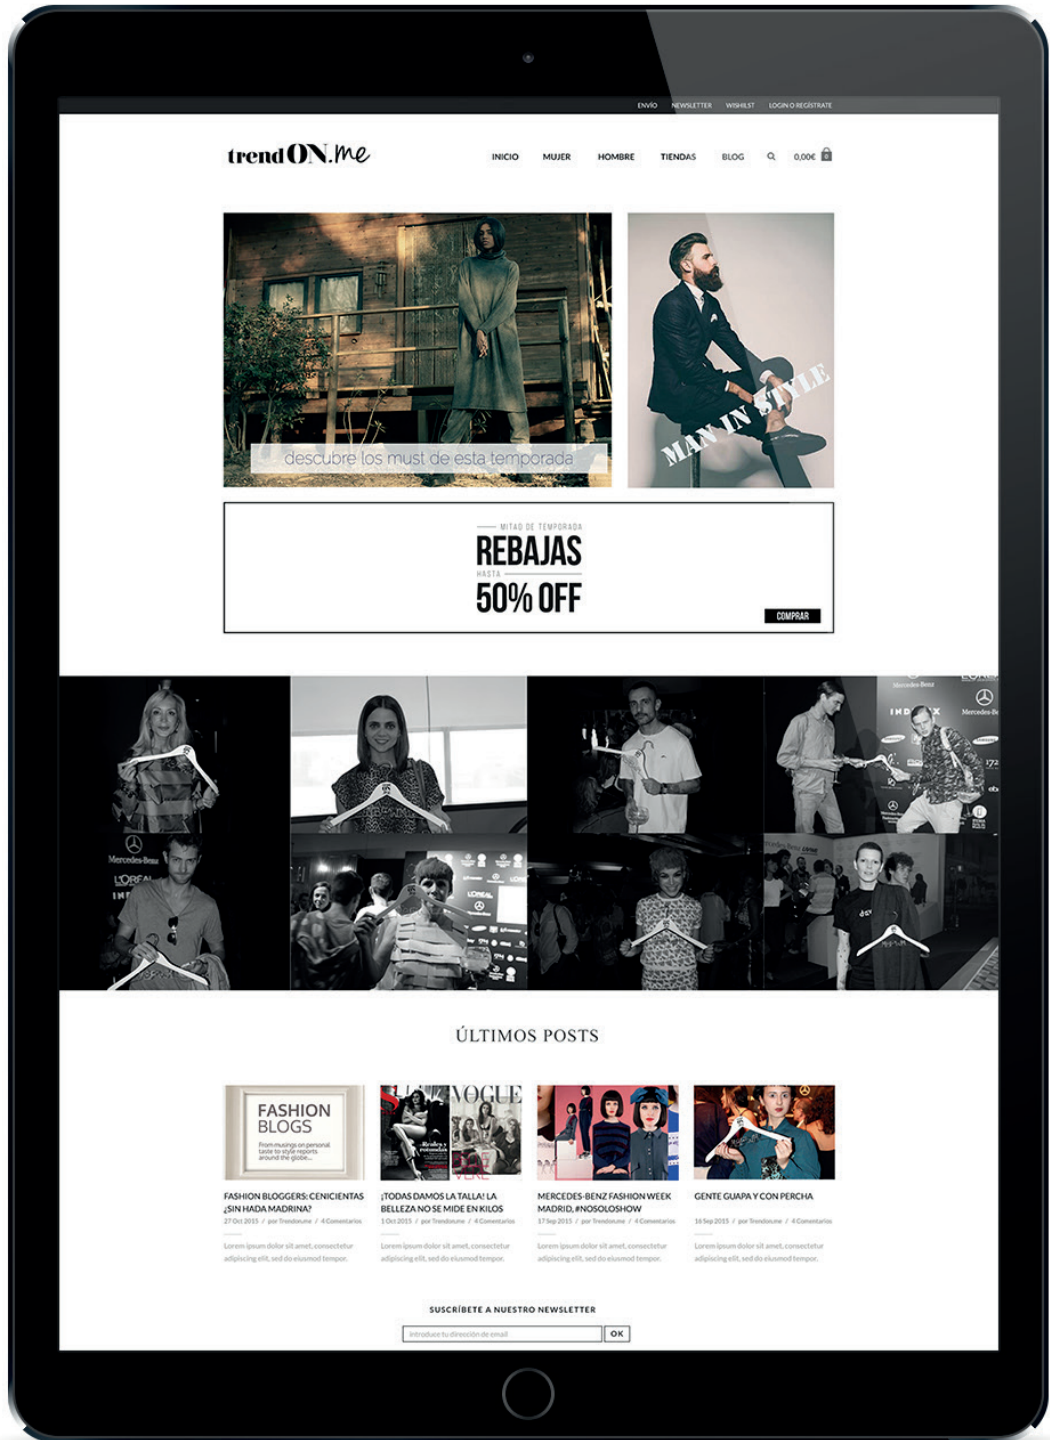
ENVÍO NEWSLETTER WISHLIST LOGIN O REGÍSTRATE

trendON.me

INICIO MUJER HOMBRE TIENDAS BLOG 0,00€ 0

descubre los must de esta temporada

MAN IN STYLE

MITAD DE TEMPORADA
REBAJAS
HASTA
50% OFF
COMPRAR

ÚLTIMOS POSTS

FASHION BLOGS
From musings on personal taste to style reports around the globe...

VOGUE

FASHION BLOGGERS: CENICIENTAS ¿SIN HADA MADRINA?
27 Oct 2015 / por Trendonme / 4 Comentarios
Lorem ipsum dolor sit amet, consectetur adipiscing elit, sed do eiusmod tempor.

¡TODAS DAMOS LA TALLA! LA BELLEZA NO SE MIDE EN KILOS
1 Oct 2015 / por Trendonme / 4 Comentarios
Lorem ipsum dolor sit amet, consectetur adipiscing elit, sed do eiusmod tempor.

MERCEDES-BENZ FASHION WEEK MADRID, #NOSOLOSHOW
17 Sep 2015 / por Trendonme / 4 Comentarios
Lorem ipsum dolor sit amet, consectetur adipiscing elit, sed do eiusmod tempor.

GENTE GUAPA Y CON PERCHA
16 Sep 2015 / por Trendonme / 4 Comentarios
Lorem ipsum dolor sit amet, consectetur adipiscing elit, sed do eiusmod tempor.

SUSCRÍBETE A NUESTRO NEWSLETTER
Introduce tu dirección de email
OK